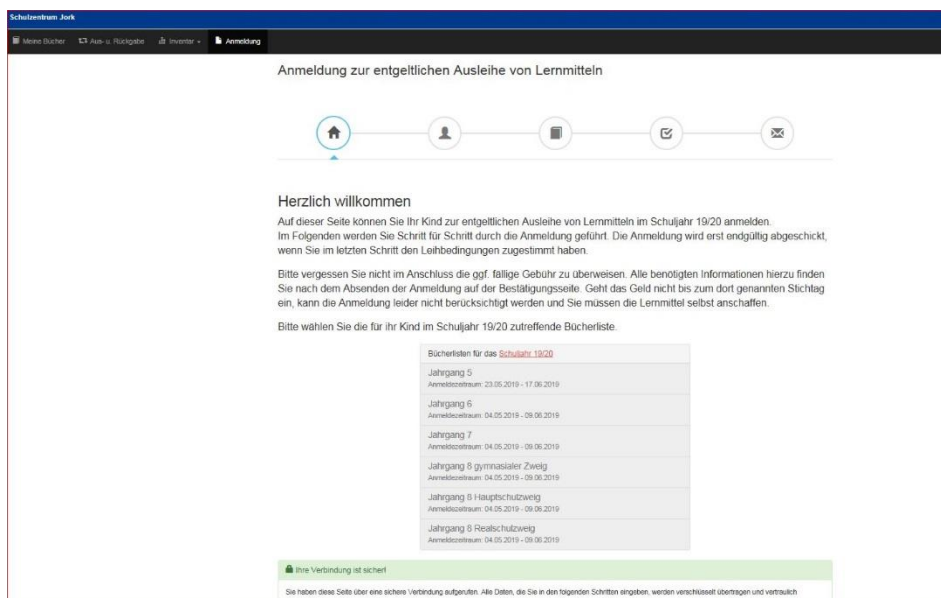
Schulzentrum Jork

Meine Bücher Aus- u. Rückgabe Inventar Anmeldung

Anmeldung zur entgeltlichen Ausleihe von Lernmitteln

Herzlich willkommen

Auf dieser Seite können Sie Ihr Kind zur entgeltlichen Ausleihe von Lernmitteln im Schuljahr 19/20 anmelden. Im Folgenden werden Sie Schritt für Schritt durch die Anmeldung geführt. Die Anmeldung wird erst endgültig abgeschickt, wenn Sie im letzten Schritt den Leihbedingungen zugestimmt haben.

Bitte vergessen Sie nicht im Anschluss die ggf. fällige Gebühr zu überweisen. Alle benötigten Informationen hierzu finden Sie nach dem Absenden der Anmeldung auf der Bestätigungsseite. Geht das Geld nicht bis zum dort genannten Stichtag ein, kann die Anmeldung leider nicht berücksichtigt werden und Sie müssen die Lernmittel selbst anschaffen.

Bitte wählen Sie die für ihr Kind im Schuljahr 19/20 zutreffende Bücherliste.

Bücherlisten für das Schuljahr 19/20

Jahrgang 5
Anmeldezeitraum: 23.05.2019 - 17.06.2019

Jahrgang 6
Anmeldezeitraum: 04.05.2019 - 09.06.2019

Jahrgang 7
Anmeldezeitraum: 04.05.2019 - 09.06.2019

Jahrgang 8 gymnasialer Zweig
Anmeldezeitraum: 04.05.2019 - 09.06.2019

Jahrgang 8 Hauptschulzweig
Anmeldezeitraum: 04.05.2019 - 09.06.2019

Jahrgang 8 Realschulzweig
Anmeldezeitraum: 04.05.2019 - 09.06.2019

Ihre Verbindung ist sicher!

Sie haben diese Seite über eine sichere Verbindung aufgerufen. Alle Daten, die Sie in den folgenden Schritten eingeben, werden verschlüsselt übertragen und vertraulich